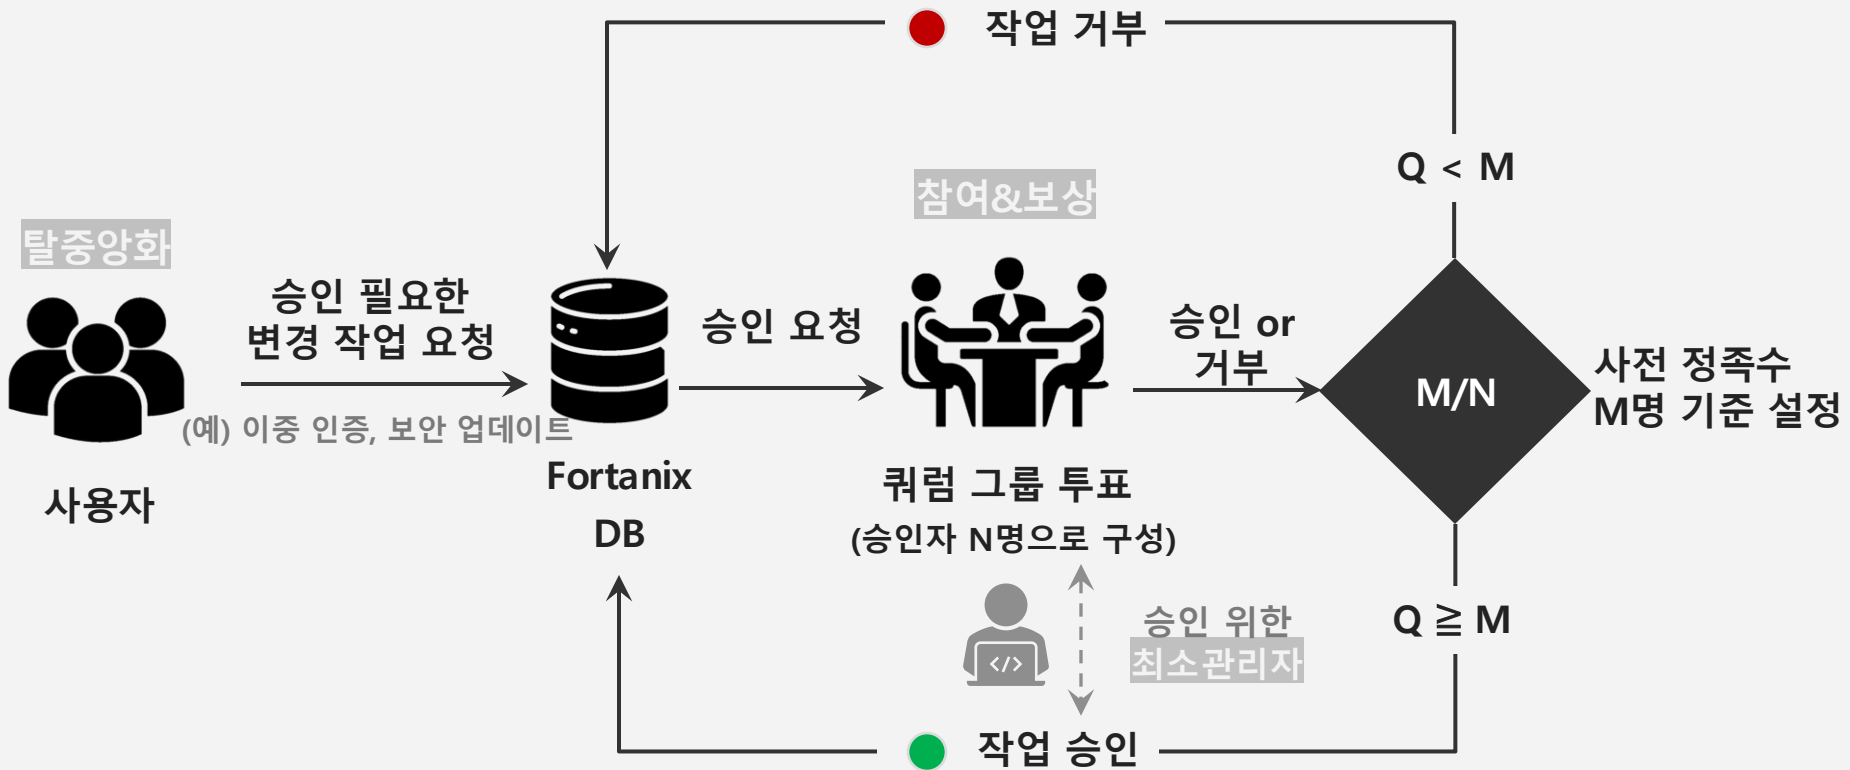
작업 거부

Q < M

참여&보상

탈중앙화

승인 필요한 변경 작업 요청

승인 요청

승인 or 거부

M/N

사전 정족수 M명 기준 설정

(예) 이중 인증, 보안 업데이트

사용자

Fortanix DB

쿼럼 그룹 투표 (승인자 N명으로 구성)

승인 위한 최소관리자

Q ≧ M

작업 승인